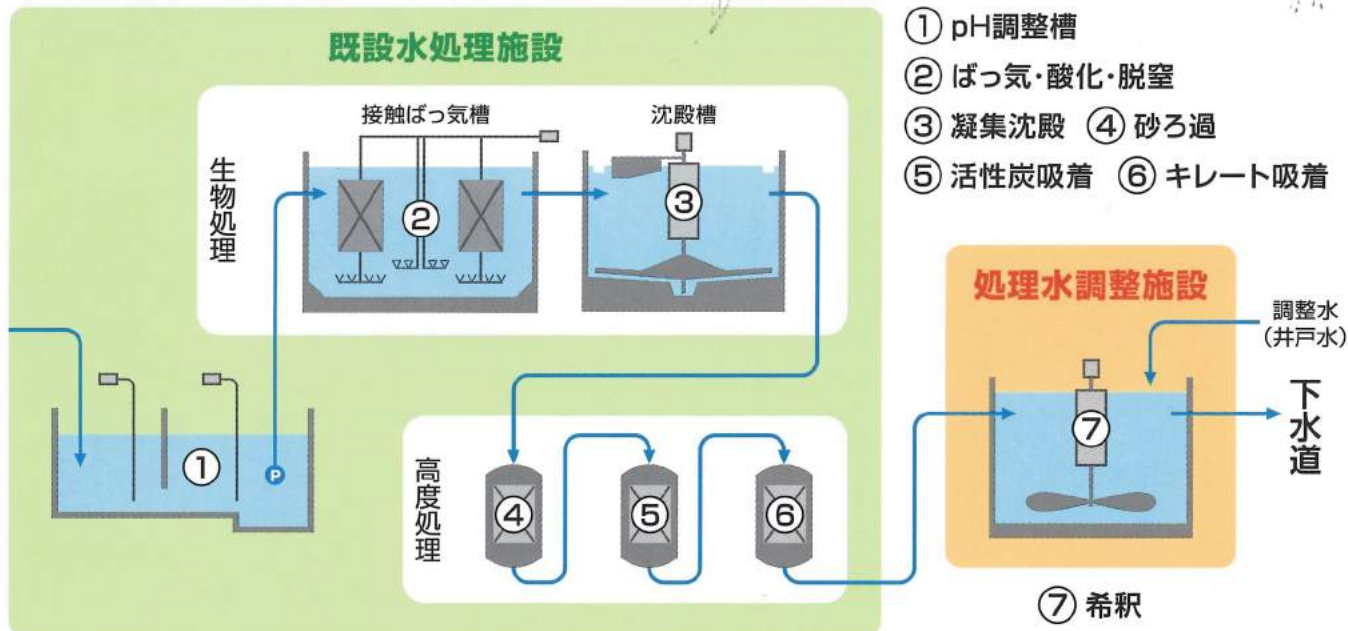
既設水処理施設

① pH調整槽
② ばっ気・酸化・脱窒
③ 凝集沈殿 ④ 砂ろ過
⑤ 活性炭吸着 ⑥ キレート吸着

生物処理

接触ばっ気槽
②

沈殿槽
③

①
P

高度処理
④
⑤
⑥

処理水調整施設
調整水
(井戸水)
⑦
下水道

⑦ 希釈